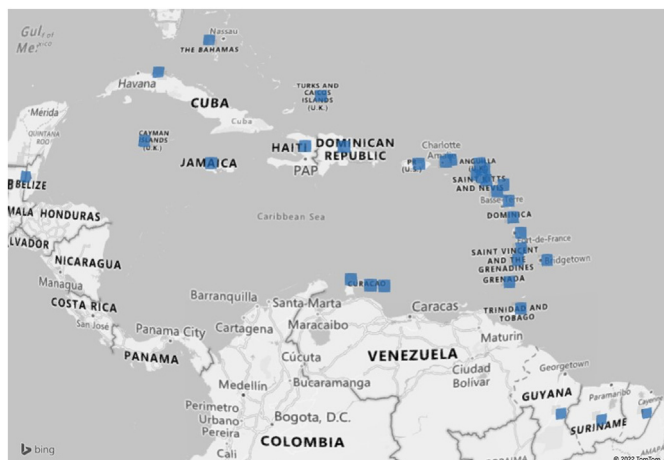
Gulf of Mexico
Nassau
THE BAHAMAS
Havana
CUBA
Cuba
Merida
QUINTANA ROO
TURKS AND CAICOS ISLANDS (U.K.)
CAYMAN ISLANDS (U.K.)
JAMAICA
HAITI
DOMINICAN REPUBLIC
PAP
Charlotte Amalie
PR (U.S.)
ANGUILLA
SAINT KITTS AND NEVIS
Basse-Terre
DOMINICA
Fort-de-France
SAINT VINCENT AND THE GRENADINES
Bridgetown
GRENADA
BELIZE
MALA
HONDURAS
LVADOR
NICARAGUA
Managua
COSTA RICA
San José
Caribbean Sea
CURAÇAO
Barranquilla
Santa Marta
Cartagena
Maracaibo
Caracas
TRINIDAD AND TOBAGO
Panama City
PANAMA
Cúcuta
VENEZUELA
Maturin
Bucaramanga
Ciudad Bolívar
Georgetown
Medellin
GUYANA
Paramaribo
Perimetro Urbano Pereira
Bogota, D.C.
SURINAME
Cayenne
Cali
COLOMBIA
bing
© 2022 TomTom